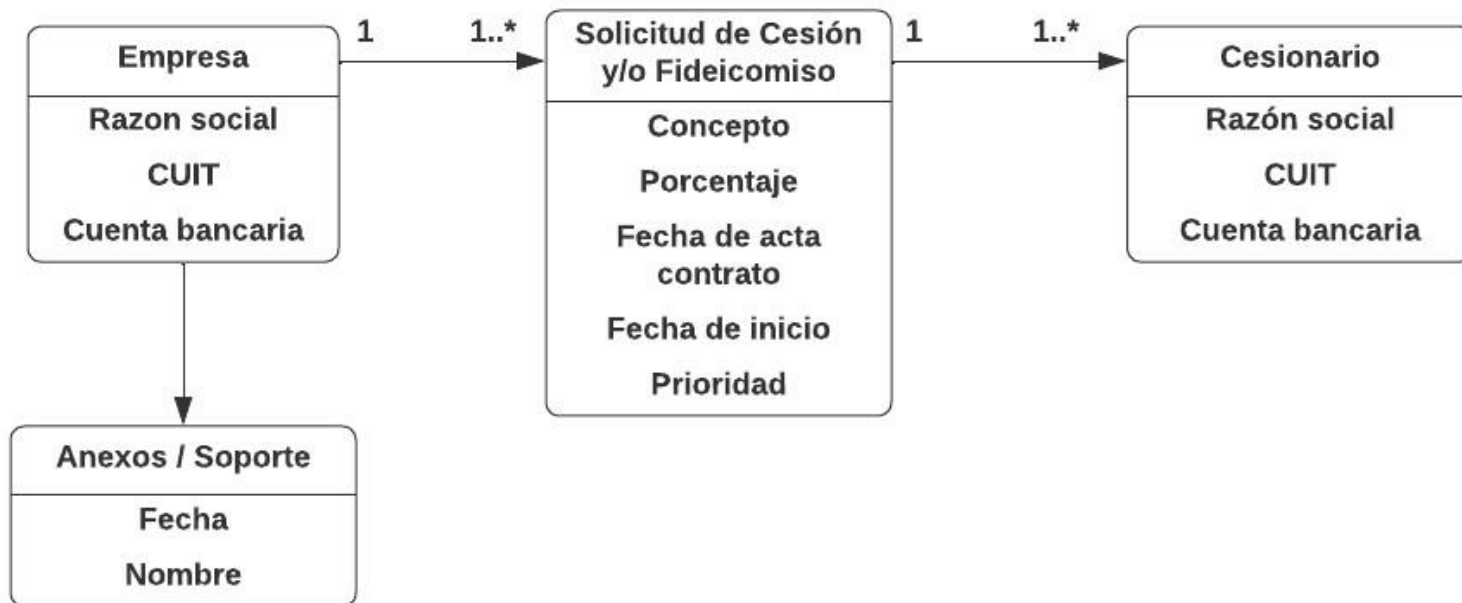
Empresa
Razon social
CUIT
Cuenta bancaria

1

1..*

Solicitud de Cesión y/o Fideicomiso
Concepto
Porcentaje
Fecha de acta contrato
Fecha de inicio
Prioridad

1

1..*

Cesionario
Razón social
CUIT
Cuenta bancaria

Anexos / Soporte
Fecha
Nombre